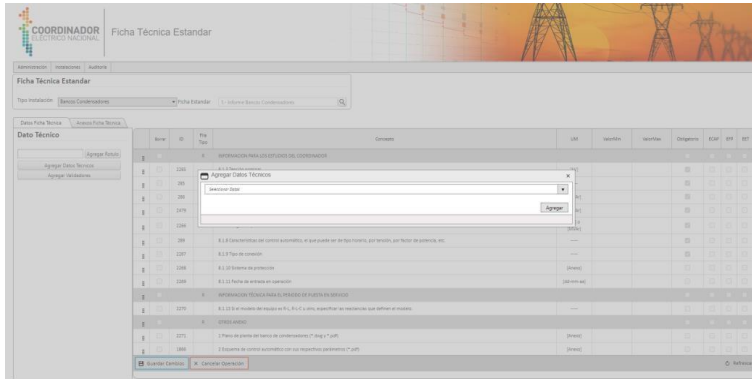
COORDINADOR ELÉCTRICO NACIONAL

Ficha Técnica Estandar

Administración | Instalaciones | Auditoría

Ficha Técnica Estandar

Tipo Instalación: Banco Condensadores

Ficha Estandar: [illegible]

Datos Ficha Técnica | Anexos Ficha Técnica

Dato Técnico

Agregar Rotulo

Agregar Datos Técnicos

Agregar Validaciones

| Borrar | ID | Fila Tipo | Concepto | UM | ValorMin | ValorMax | Obligatorio | PCAP | EPF | EET |
|---|---|---|---|---|---|---|---|---|---|---|
| | | 4 | INFORMACIÓN PARA LOS ESTUDIOS DEL COORDINADOR | | | | | | | |
| | 2162 | | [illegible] | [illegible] | | | | | | |
| | 365 | | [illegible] | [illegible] | | | | | | |
| | 366 | | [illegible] | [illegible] | | | | | | |
| | 2479 | | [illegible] | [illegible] | | | | | | |
| | 2164 | | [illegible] | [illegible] | | | | | | |
| | 369 | | 8.1.8 Características del control automático, el que puede ser de tipo horario, por tensión, por factor de potencia, etc. | ---- | | | | | | |
| | 2167 | | 8.1.9 Tipo de conexión | ---- | | | | | | |
| | 2168 | | 8.1.10 Esquema de protección | [Anexo] | | | | | | |
| | 2169 | | 8.1.11 Fecha de entrada en operación | [dd-mm-aa] | | | | | | |
| | | 4 | INFORMACIÓN TÉCNICA PARA EL PERÍODO DE PUESTA EN SERVICIO | | | | | | | |
| | 2170 | | 8.1.13 El modelo del equipo en P.L, P.L.C o otro, especificar los parámetros que definen el modelo | | | | | | | |
| | | 4 | OTROS ANEXOS | | | | | | | |
| | 2171 | | 1 Plano de planta del banco de condensadores (*.dwg y *.pdf) | [Anexo] | | | | | | |
| | 2866 | | 2 Esquema de control automático con sus respectivos parámetros (*.pdf) | [Anexo] | | | | | | |

Agregar Datos Técnicos

Seleccionar Datos

Agregar

Guardar Cambios | Cancelar Operación

Refrescar